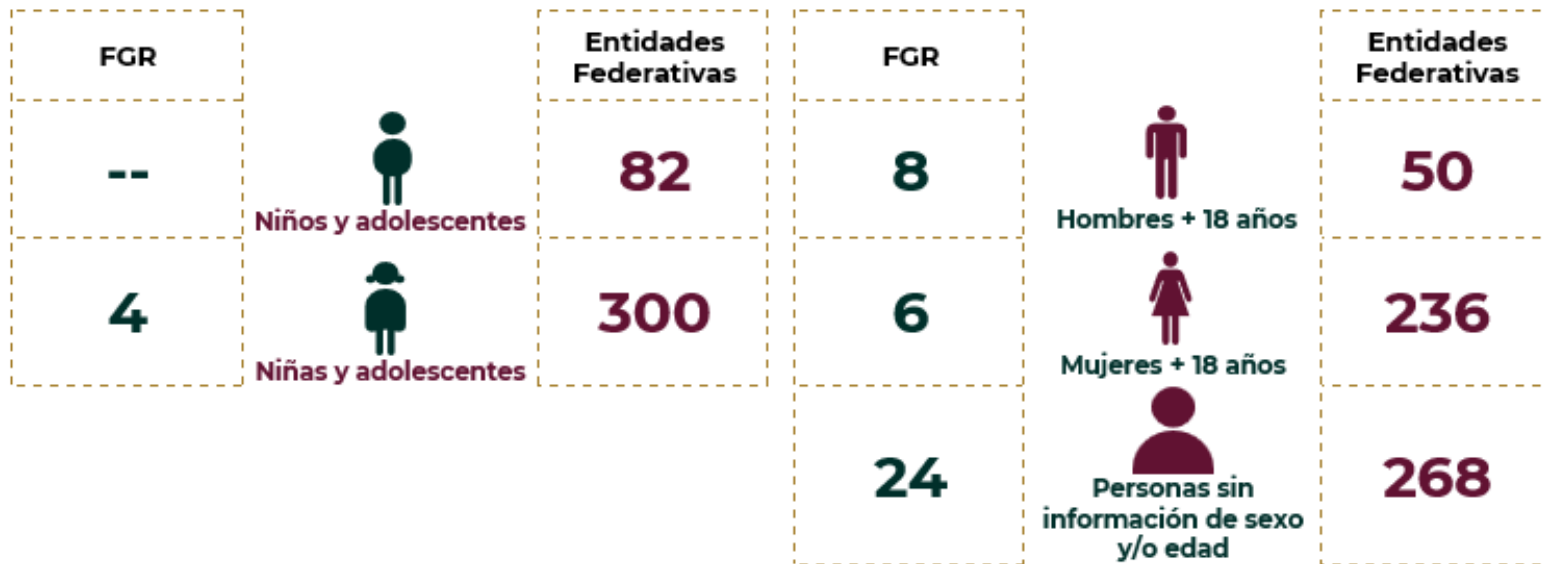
| FGR | | Entidades Federativas |
|---|---|---|
| -- | Niños y adolescentes | 82 |
| 4 | Niñas y adolescentes | 300 |

| FGR | | Entidades Federativas |
|---|---|---|
| 8 | Hombres + 18 años | 50 |
| 6 | Mujeres + 18 años | 236 |
| 24 | Personas sin información de sexo y/o edad | 268 |